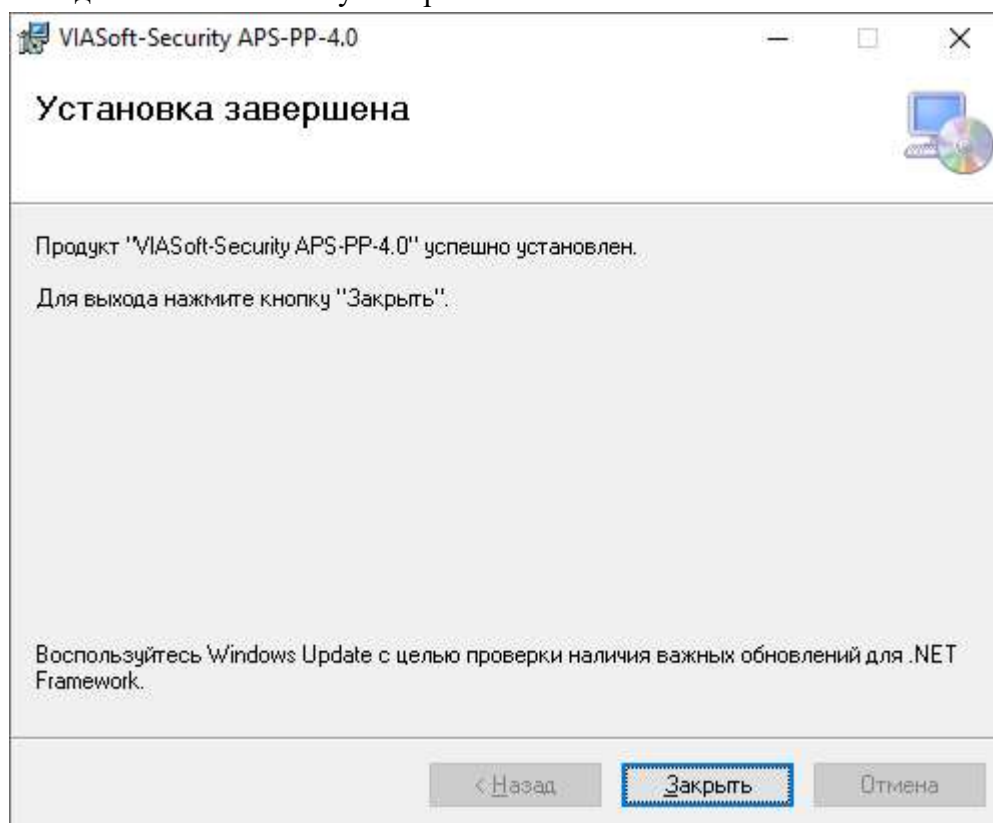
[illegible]

VIASoft-Security APS-PP-4.0

Установка завершена

Продукт "VIASoft-Security APS-PP-4.0" успешно установлен.

Для выхода нажмите кнопку "Закрыть".

Воспользуйтесь Windows Update с целью проверки наличия важных обновлений для .NET Framework.

< Назад

Закрыть

Отмена